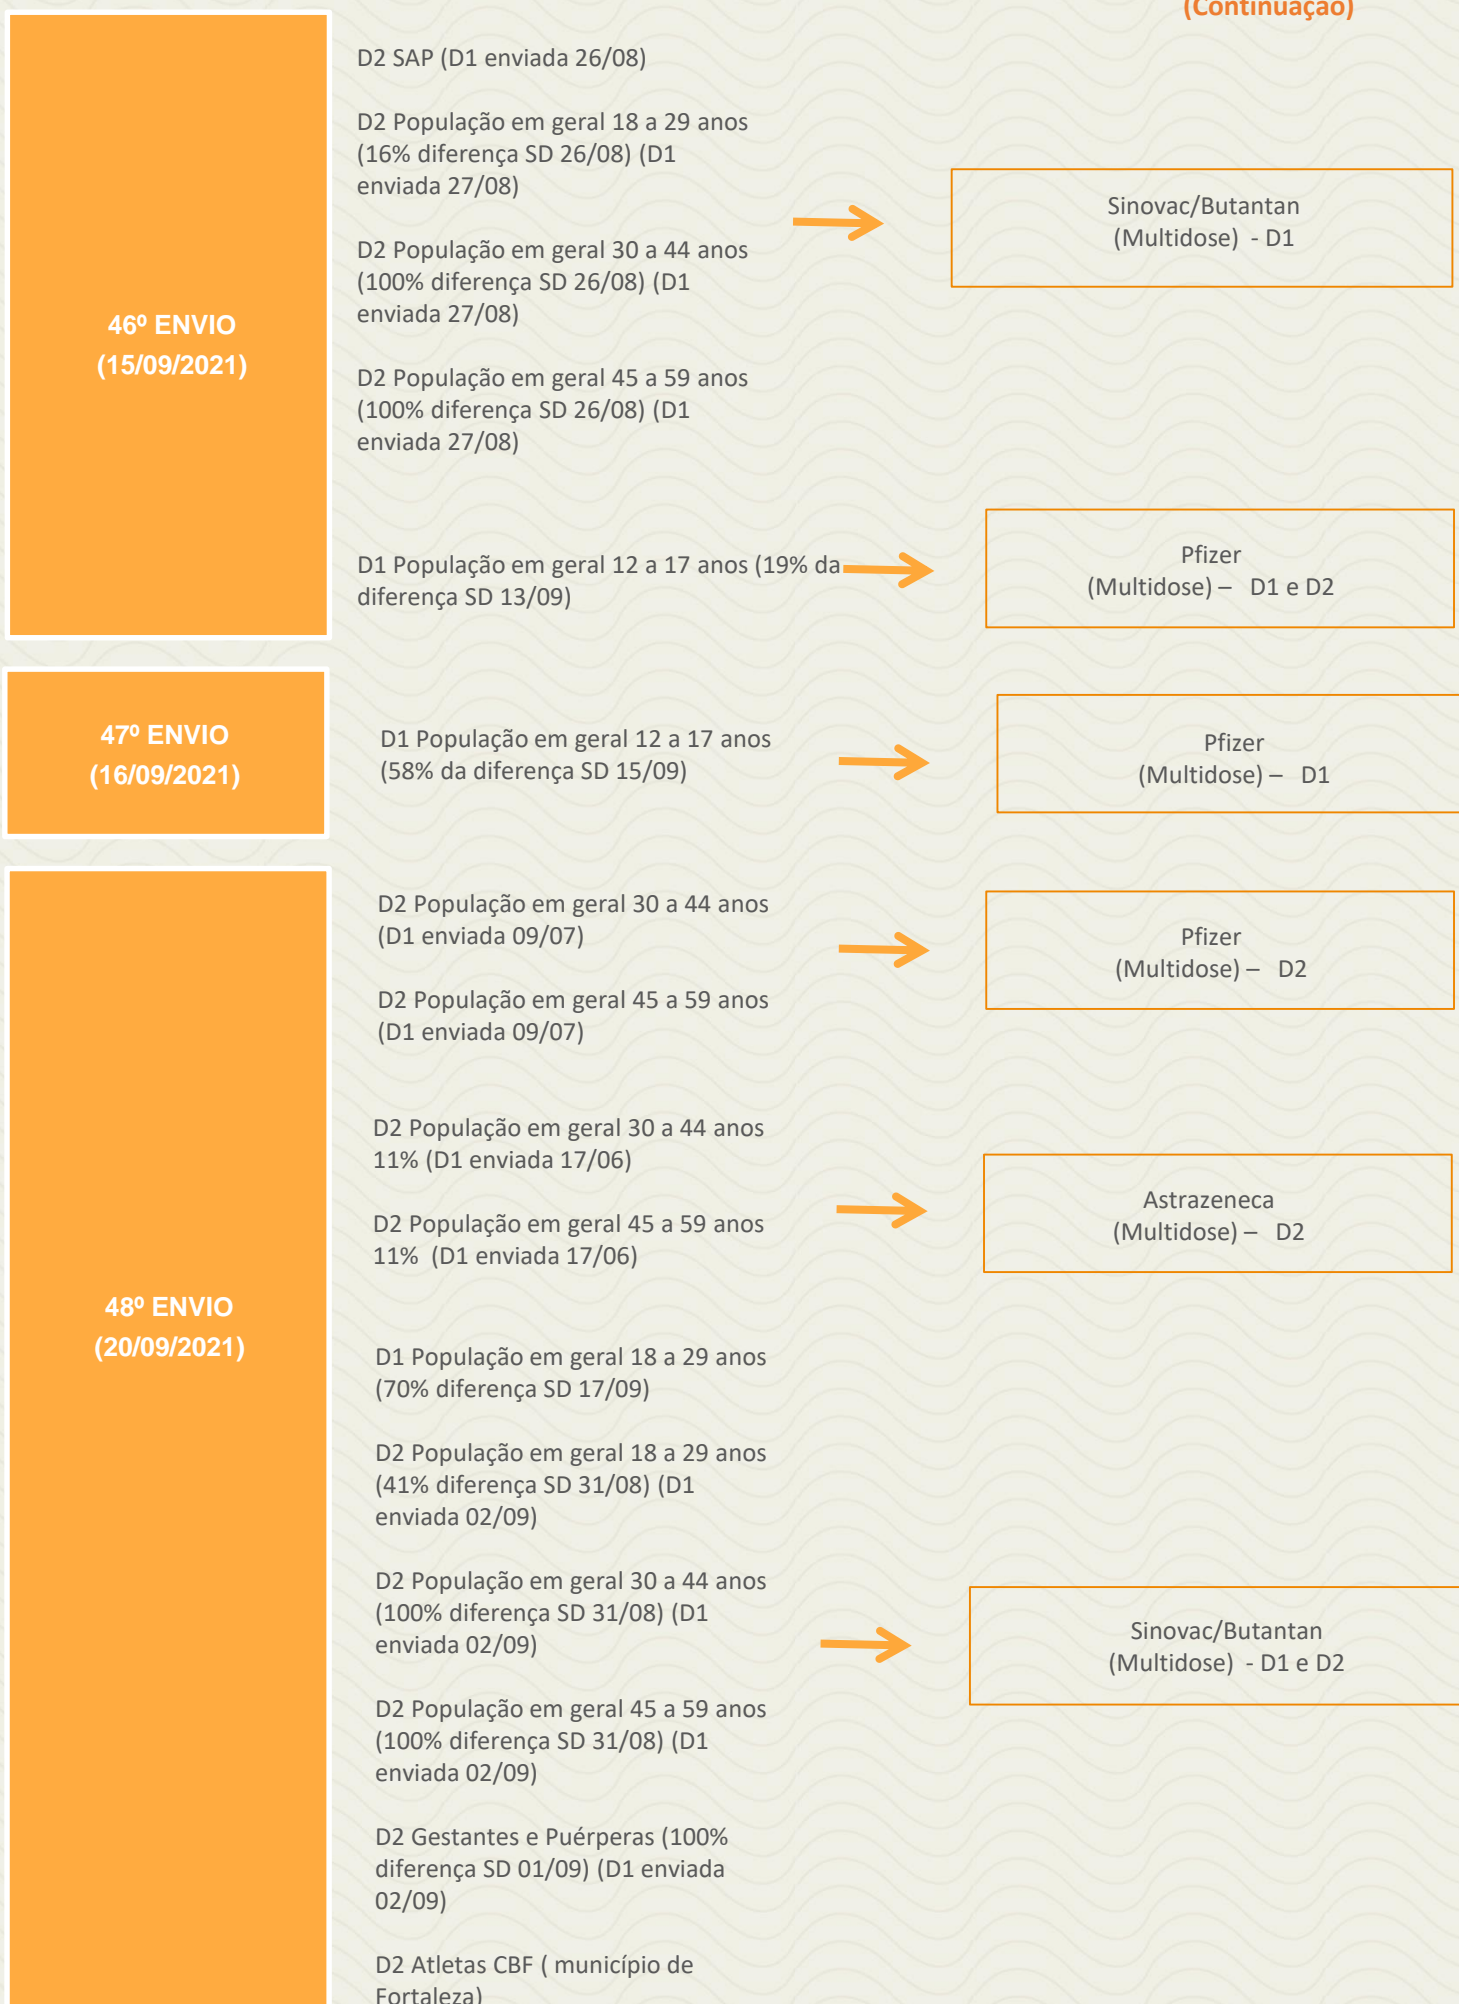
(Continuação)

46º ENVIO
(15/09/2021)

D2 SAP (D1 enviada 26/08)

D2 População em geral 18 a 29 anos (16% diferença SD 26/08) (D1 enviada 27/08)

D2 População em geral 30 a 44 anos (100% diferença SD 26/08) (D1 enviada 27/08)

D2 População em geral 45 a 59 anos (100% diferença SD 26/08) (D1 enviada 27/08)

Sinovac/Butantan
(Multidose) - D1

D1 População em geral 12 a 17 anos (19% da diferença SD 13/09)

Pfizer
(Multidose) – D1 e D2

47º ENVIO
(16/09/2021)

D1 População em geral 12 a 17 anos (58% da diferença SD 15/09)

Pfizer
(Multidose) – D1

48º ENVIO
(20/09/2021)

D2 População em geral 30 a 44 anos (D1 enviada 09/07)

D2 População em geral 45 a 59 anos (D1 enviada 09/07)

Pfizer
(Multidose) – D2

D2 População em geral 30 a 44 anos 11% (D1 enviada 17/06)

D2 População em geral 45 a 59 anos 11% (D1 enviada 17/06)

Astrazeneca
(Multidose) – D2

D1 População em geral 18 a 29 anos (70% diferença SD 17/09)

D2 População em geral 18 a 29 anos (41% diferença SD 31/08) (D1 enviada 02/09)

D2 População em geral 30 a 44 anos (100% diferença SD 31/08) (D1 enviada 02/09)

D2 População em geral 45 a 59 anos (100% diferença SD 31/08) (D1 enviada 02/09)

D2 Gestantes e Puérperas (100% diferença SD 01/09) (D1 enviada 02/09)

D2 Atletas CBF ( município de Fortaleza)

Sinovac/Butantan
(Multidose) - D1 e D2